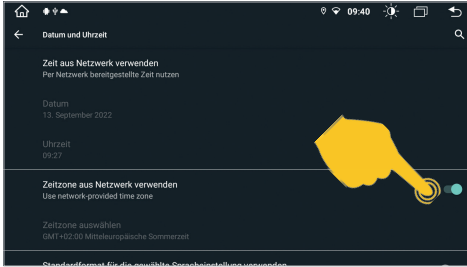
09:40

Datum und Uhrzeit

Zeit aus Netzwerk verwenden
Per Netzwerk bereitgestellte Zeit nutzen

Datum
13. September 2022

Uhrzeit
09:27

Zeitzone aus Netzwerk verwenden
Use network-provided time zone

Zeitzone auswählen
GMT+02:00 Mitteleuropäische Sommerzeit

Standardformat für die gewählte Spracheinstellung verwenden